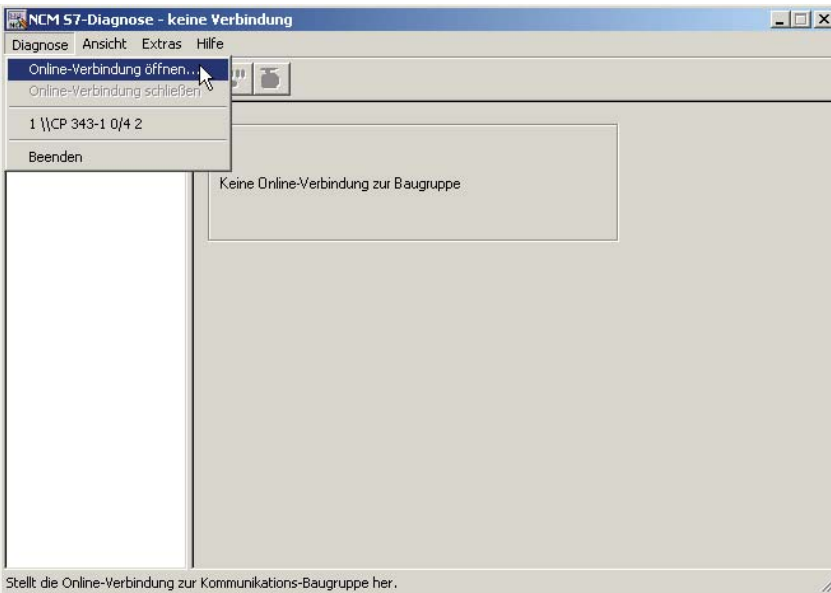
NCM S7-Diagnose - keine Verbindung

Diagnose Ansicht Extras Hilfe

Online-Verbindung öffnen...
Online-Verbindung schließen
1 \\CP 343-1 0/4 2
Beenden

Keine Online-Verbindung zur Baugruppe

Stellt die Online-Verbindung zur Kommunikations-Baugruppe her.